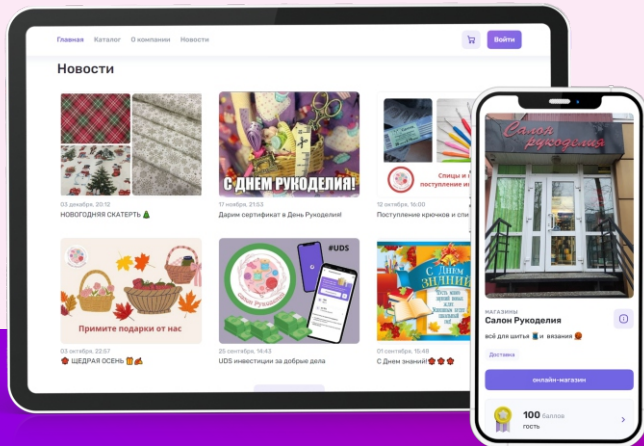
Главная Каталог О компании Новости

Войти

Новости

03 декабря, 20:12
НОВОГОДНЯЯ СКАТЕРТЬ 🎄

С ДНЕМ РУКОДЕЛИЯ!

17 ноября, 21:53
Дарим сертификат в День Рукоделия!

Спицы и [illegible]
поступление и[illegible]

12 октября, 16:00
Поступление крючков и спи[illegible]

Примите подарки от нас

03 октября, 22:57
ЩЕДРАЯ ОСЕНЬ

#UDS

Салон Рукоделия

25 сентября, 16:43
UDS инвестиции за добрые дела

С Днем Знаний!

01 сентября, 15:48
С Днем знаний!

Салон Рукоделия

МАГАЗИНЫ
Салон Рукоделия
всё для шитья и вязания

Доставка

онлайн-магазин

100 баллов
гость